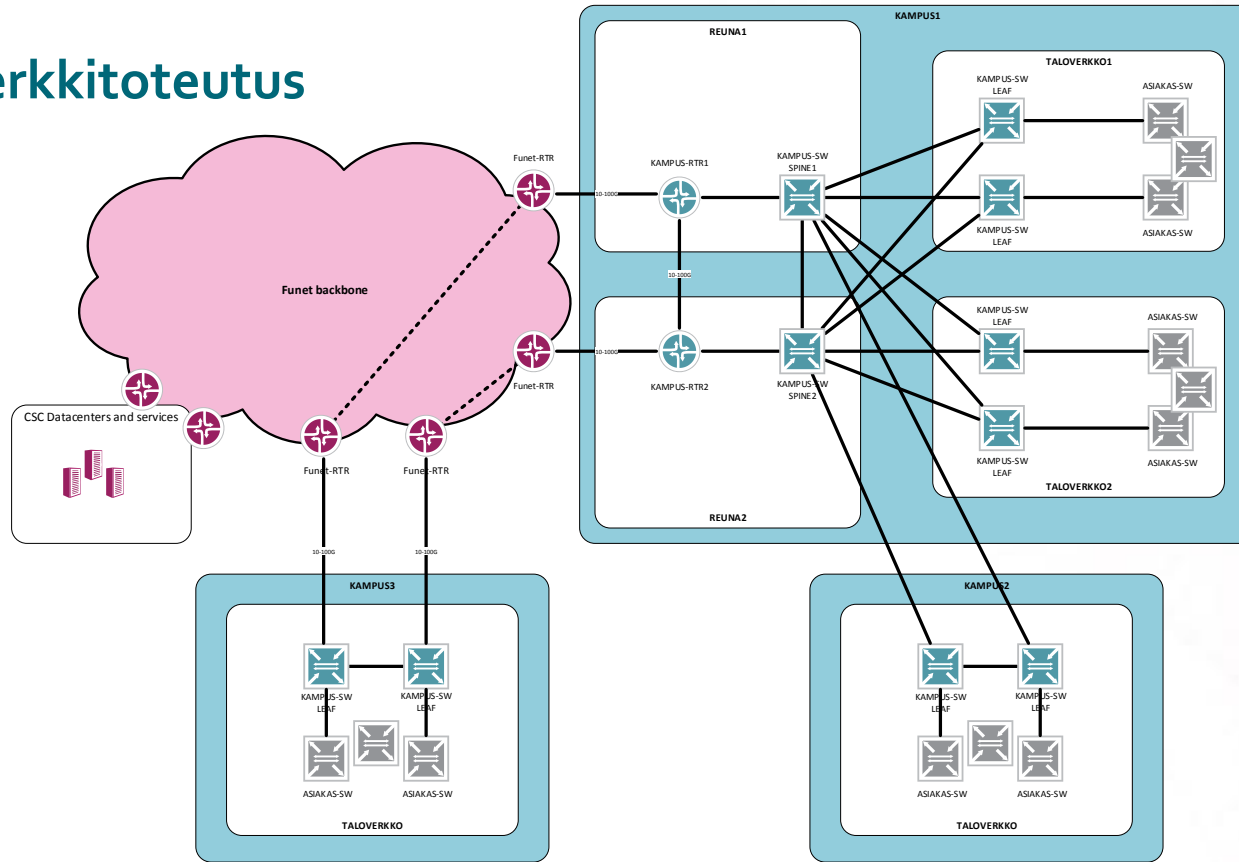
erkkitoteutus

KAMPUS1

REUNA1

TALOVERKKO1

KAMPUS-SW LEAF

ASIAKAS-SW

Funet-RTR

10-100G

KAMPUS-RTR1

KAMPUS-SW SPINE1

KAMPUS-SW LEAF

ASIAKAS-SW

10-100G

Funet backbone

KAMPUS-SW LEAF

ASIAKAS-SW

10-100G

KAMPUS-RTR2

KAMPUS-SW SPINE2

Funet-RTR

CSC Datacenters and services

KAMPUS-SW LEAF

ASIAKAS-SW

Funet-RTR

Funet-RTR

TALOVERKKO2

REUNA2

10-100G

10-100G

KAMPUS3

KAMPUS2

KAMPUS-SW LEAF

KAMPUS-SW LEAF

KAMPUS-SW LEAF

KAMPUS-SW LEAF

ASIAKAS-SW

ASIAKAS-SW

ASIAKAS-SW

ASIAKAS-SW

TALOVERKKO

TALOVERKKO